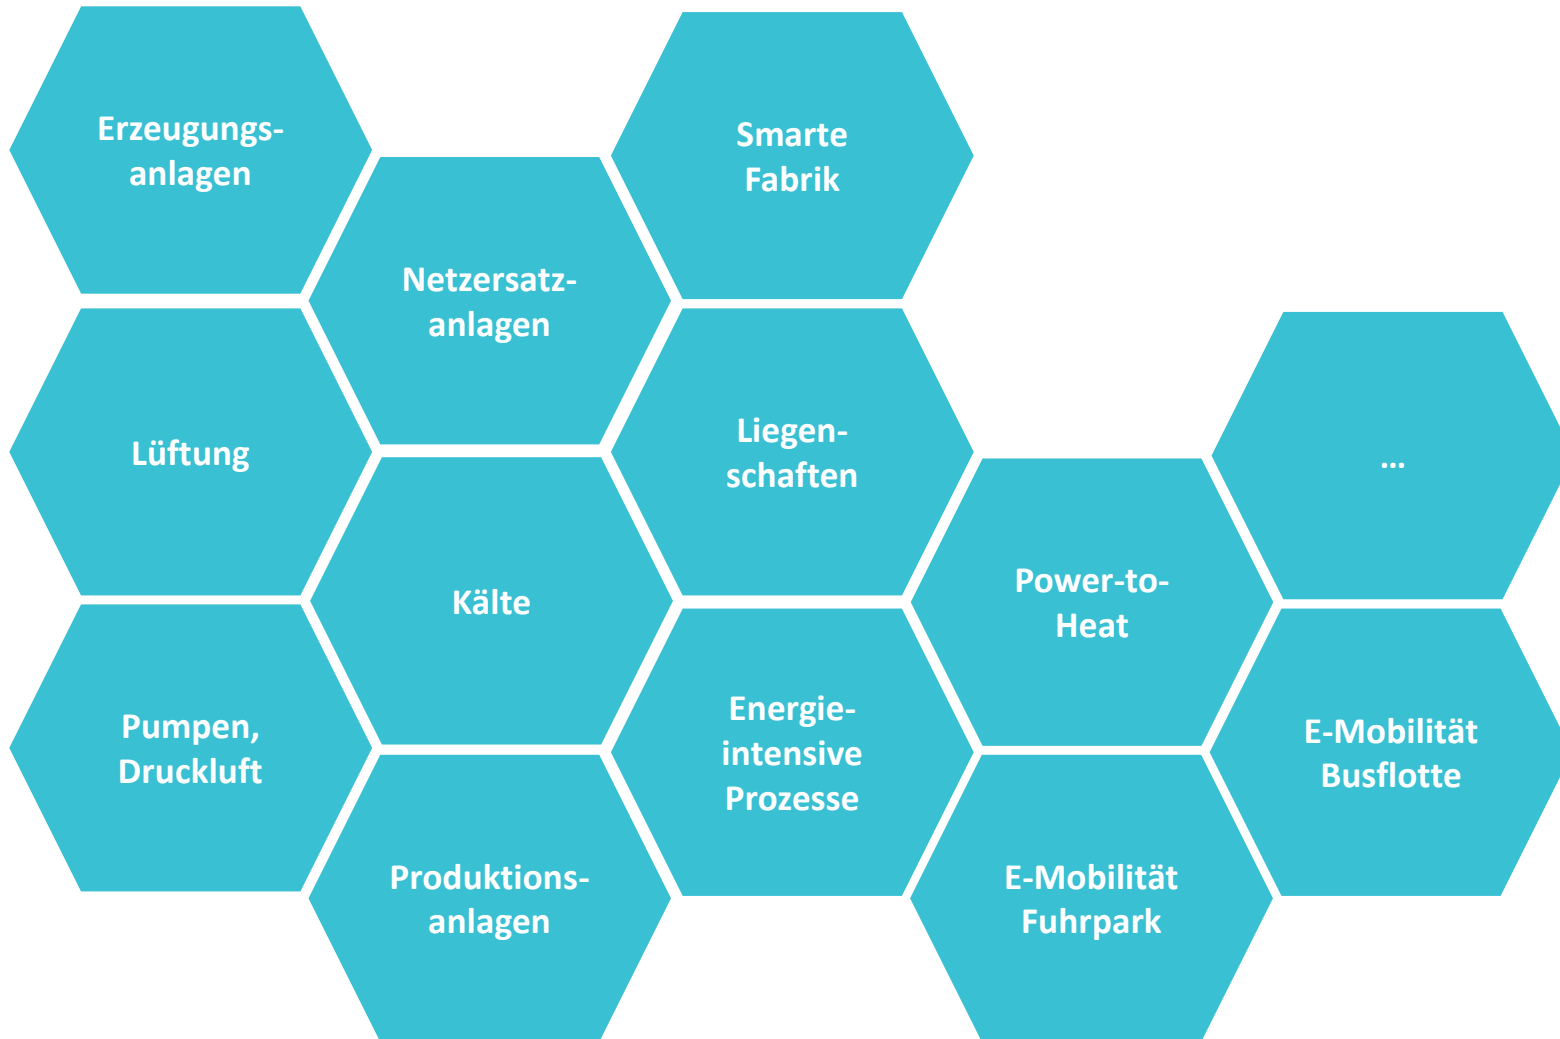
Erzeugungsanlagen

Smarte Fabrik

Netzersatzanlagen

Lüftung

Liegenschaften

...

Kälte

Power-to-Heat

Pumpen, Druckluft

Energieintensive Prozesse

E-Mobilität Busflotte

Produktionsanlagen

E-Mobilität Fuhrpark